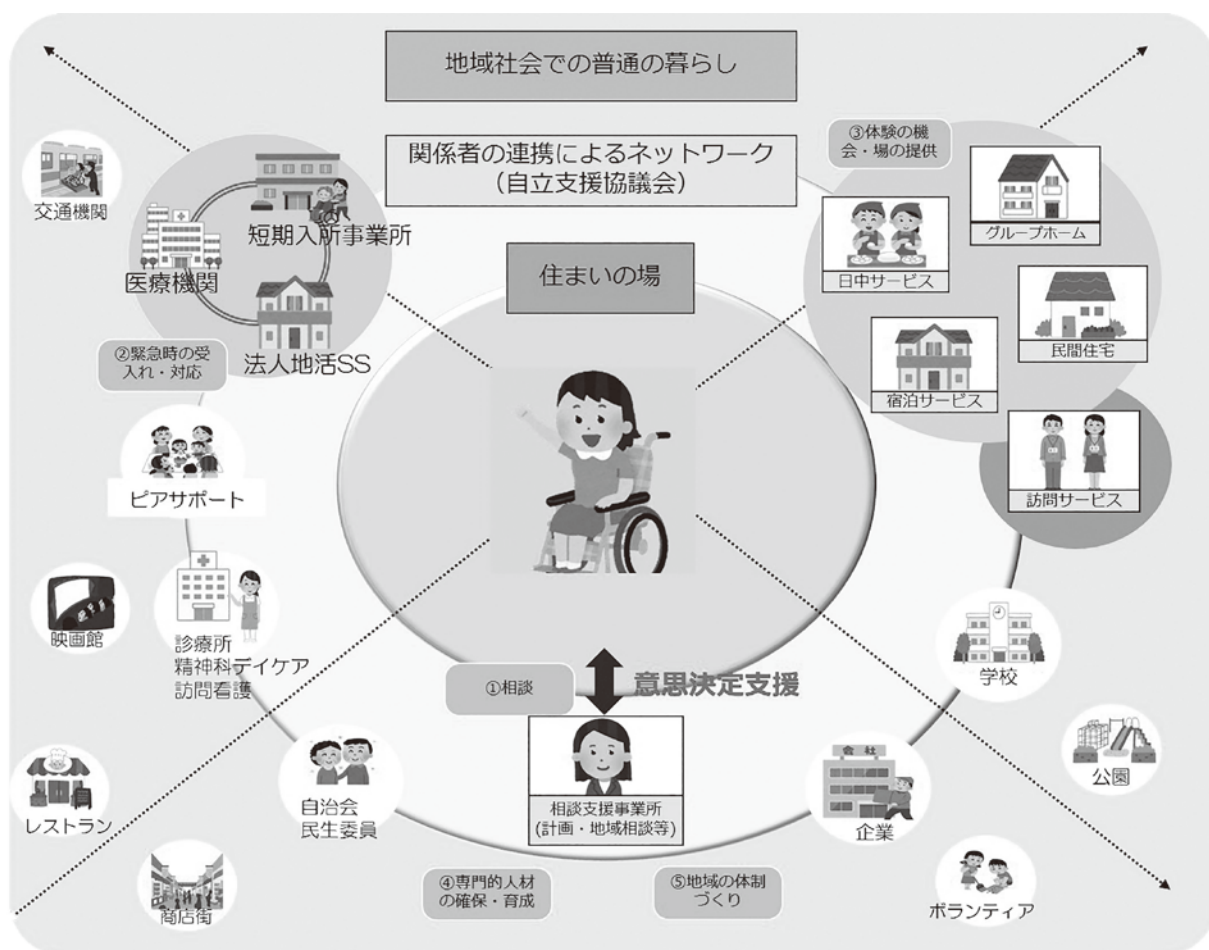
地域社会での普通の暮らし

関係者の連携によるネットワーク
（自立支援協議会）

住まいの場

交通機関

短期入所事業所

医療機関

法人地活SS

②緊急時の受入れ・対応

ピアサポート

映画館

診療所
精神科デイケア
訪問看護

レストラン

自治会
民生委員

商店街

③体験の機会・場の提供

グループホーム

日中サービス

民間住宅

宿泊サービス

訪問サービス

学校

公園

会社

企業

ボランティア

①相談

意思決定支援

相談支援事業所
（計画・地域相談等）

④専門的人材の確保・育成

⑤地域の体制づくり